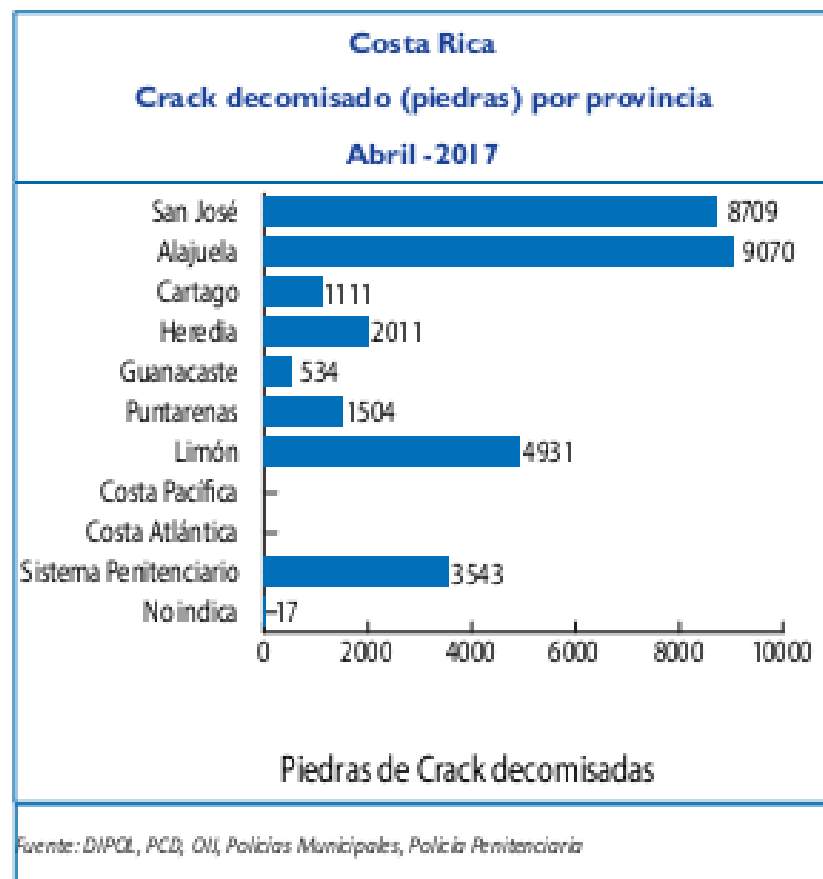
Costa Rica
Crack decomisado (piedras) por provincia
Abril - 2017

| Provincia | Piedras |
|---|---|
| San José | 8709 |
| Alajuela | 9070 |
| Cartago | 1111 |
| Heredia | 2011 |
| Guanacaste | 534 |
| Puntarenas | 1504 |
| Limón | 4931 |
| Costa Pacífica | |
| Costa Atlántica | |
| Sistema Penitenciario | 3543 |
| No indica | 17 |

0 2000 4000 6000 8000 10000

Piedras de Crack decomisadas

Fuente: DIPOL, PCD, OIJ, Policías Municipales, Policía Penitenciaria